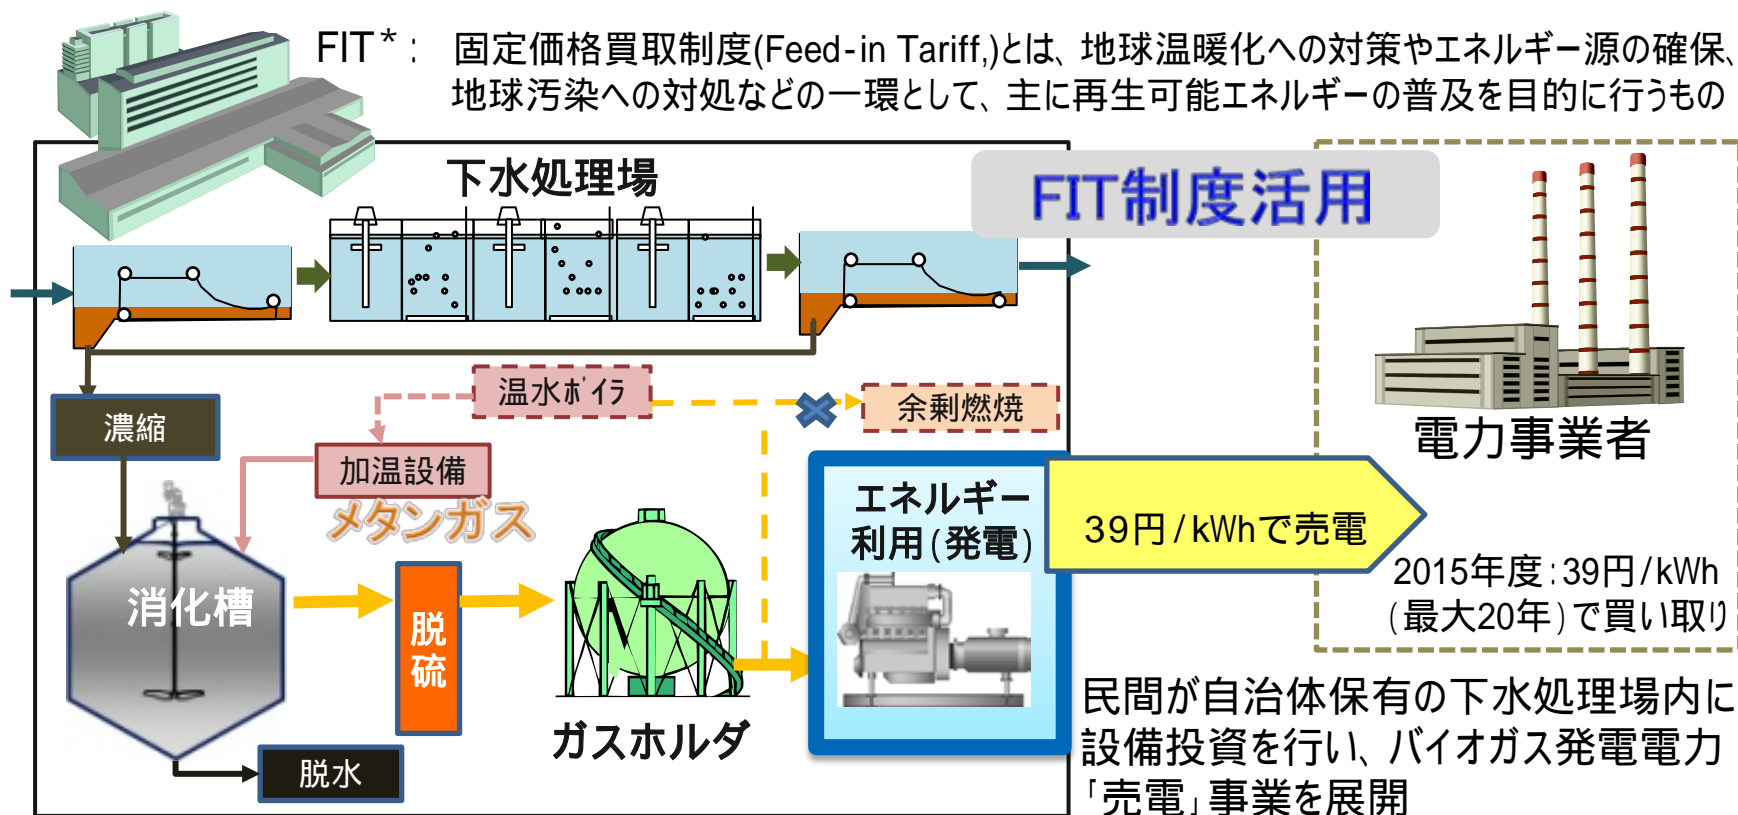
FIT＊： 固定価格買取制度(Feed-in Tariff,)とは、地球温暖化への対策やエネルギー源の確保、地球汚染への対処などの一環として、主に再生可能エネルギーの普及を目的に行うもの

下水処理場

FIT制度活用

電力事業者

温水ボイラ

余剰燃焼

濃縮

加温設備

メタンガス

エネルギー利用(発電)

39円/kWhで売電

2015年度：39円/kWh（最大20年）で買い取り

消化槽

脱硫

ガスホルダ

脱水

民間が自治体保有の下水処理場内に設備投資を行い、バイオガス発電電力「売電」事業を展開